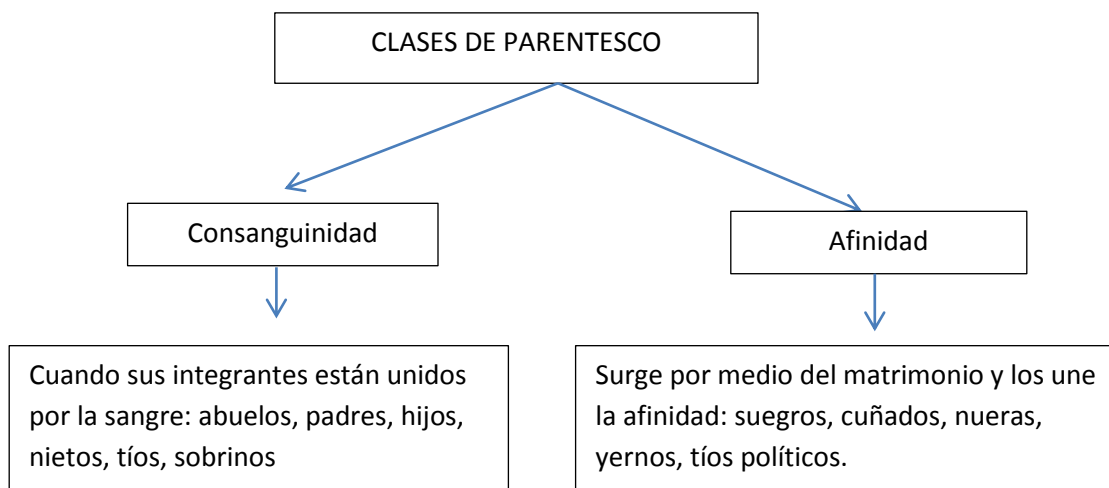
CLASES DE PARENTESCO

Consanguinidad

Cuando sus integrantes están unidos por la sangre: abuelos, padres, hijos, nietos, tíos, sobrinos

Afinidad

Surge por medio del matrimonio y los une la afinidad: suegros, cuñados, nueras, yernos, tíos políticos.